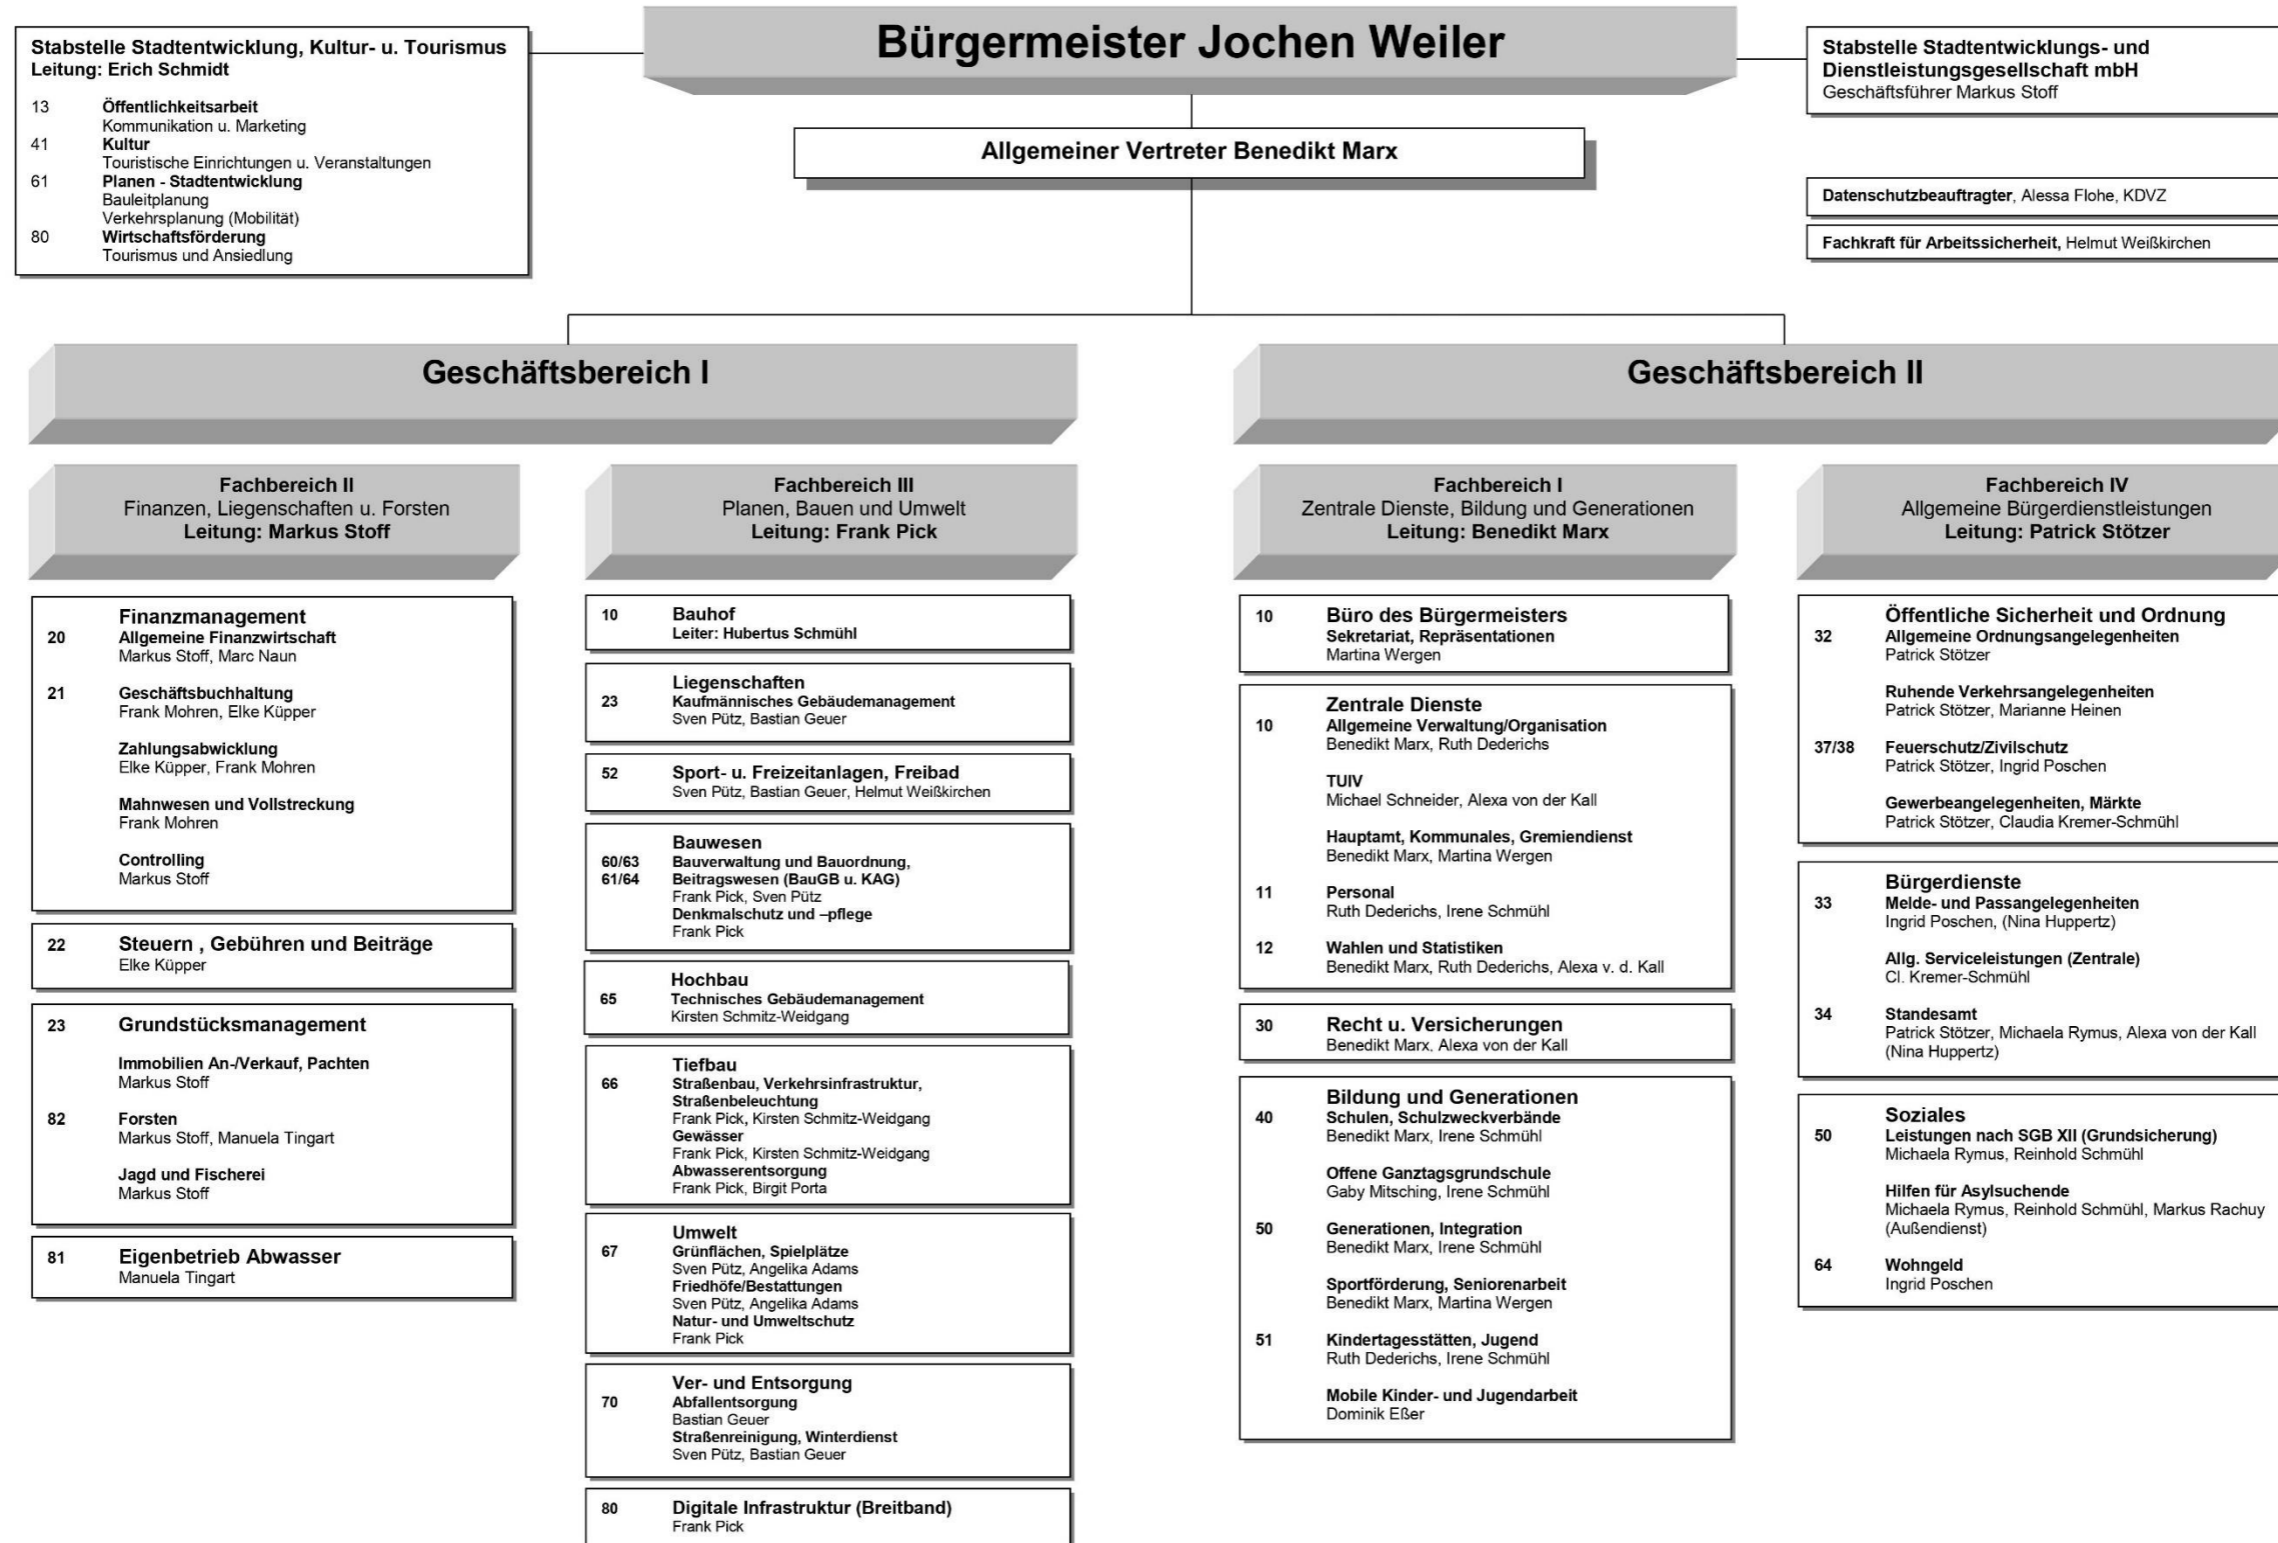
Bürgermeister Jochen Weiler

Stabstelle Stadtentwicklung, Kultur- u. Tourismus
Leitung: Erich Schmidt

13 Öffentlichkeitsarbeit
Kommunikation u. Marketing
41 Kultur
Touristische Einrichtungen u. Veranstaltungen
61 Planen - Stadtentwicklung
Bauleitplanung
Verkehrsplanung (Mobilität)
80 Wirtschaftsförderung
Tourismus und Ansiedlung

Stabstelle Stadtentwicklungs- und Dienstleistungsgesellschaft mbH
Geschäftsführer Markus Stoff

Allgemeiner Vertreter Benedikt Marx

Datenschutzbeauftragter, Alessa Flohe, KDVZ

Fachkraft für Arbeitssicherheit, Helmut Weißkirchen

Geschäftsbereich I

Geschäftsbereich II

Fachbereich II
Finanzen, Liegenschaften u. Forsten
Leitung: Markus Stoff

Finanzmanagement
20 Allgemeine Finanzwirtschaft
Markus Stoff, Marc Naun

21 Geschäftsbuchhaltung
Frank Mohren, Elke Küpper

Zahlungsabwicklung
Elke Küpper, Frank Mohren

Mahnwesen und Vollstreckung
Frank Mohren

Controlling
Markus Stoff

22 Steuern , Gebühren und Beiträge
Elke Küpper

23 Grundstücksmanagement

Immobilien An-/Verkauf, Pachten
Markus Stoff

82 Forsten
Markus Stoff, Manuela Tingart

Jagd und Fischerei
Markus Stoff

81 Eigenbetrieb Abwasser
Manuela Tingart

Fachbereich III
Planen, Bauen und Umwelt
Leitung: Frank Pick

10 Bauhof
Leiter: Hubertus Schmühl

Liegenschaften
23 Kaufmännisches Gebäudemanagement
Sven Pütz, Bastian Geuer

52 Sport- u. Freizeitanlagen, Freibad
Sven Pütz, Bastian Geuer, Helmut Weißkirchen

Bauwesen
60/63 61/64 Bauverwaltung und Bauordnung, Beitragswesen (BauGB u. KAG)
Frank Pick, Sven Pütz
Denkmalschutz und –pflege
Frank Pick

Hochbau
65 Technisches Gebäudemanagement
Kirsten Schmitz-Weidgang

Tiefbau
66 Straßenbau, Verkehrsinfrastruktur, Straßenbeleuchtung
Frank Pick, Kirsten Schmitz-Weidgang
Gewässer
Frank Pick, Kirsten Schmitz-Weidgang
Abwasserentsorgung
Frank Pick, Birgit Porta

Umwelt
67 Grünflächen, Spielplätze
Sven Pütz, Angelika Adams
Friedhöfe/Bestattungen
Sven Pütz, Angelika Adams
Natur- und Umweltschutz
Frank Pick

Ver- und Entsorgung
70 Abfallentsorgung
Bastian Geuer
Straßenreinigung, Winterdienst
Sven Pütz, Bastian Geuer

80 Digitale Infrastruktur (Breitband)
Frank Pick

Fachbereich I
Zentrale Dienste, Bildung und Generationen
Leitung: Benedikt Marx

10 Büro des Bürgermeisters
Sekretariat, Repräsentationen
Martina Wergen

Zentrale Dienste
10 Allgemeine Verwaltung/Organisation
Benedikt Marx, Ruth Dederichs

TUIV
Michael Schneider, Alexa von der Kall

Hauptamt, Kommunales, Gremiendienst
Benedikt Marx, Martina Wergen

11 Personal
Ruth Dederichs, Irene Schmühl

12 Wahlen und Statistiken
Benedikt Marx, Ruth Dederichs, Alexa v. d. Kall

30 Recht u. Versicherungen
Benedikt Marx, Alexa von der Kall

Bildung und Generationen
40 Schulen, Schulzweckverbände
Benedikt Marx, Irene Schmühl

Offene Ganztagsgrundschule
Gaby Mitsching, Irene Schmühl

50 Generationen, Integration
Benedikt Marx, Irene Schmühl

Sportförderung, Seniorenarbeit
Benedikt Marx, Martina Wergen

51 Kindertagesstätten, Jugend
Ruth Dederichs, Irene Schmühl

Mobile Kinder- und Jugendarbeit
Dominik Eßer

Fachbereich IV
Allgemeine Bürgerdienstleistungen
Leitung: Patrick Stötzer

Öffentliche Sicherheit und Ordnung
32 Allgemeine Ordnungsangelegenheiten
Patrick Stötzer

Ruhende Verkehrsangelegenheiten
Patrick Stötzer, Marianne Heinen

37/38 Feuerschutz/Zivilschutz
Patrick Stötzer, Ingrid Poschen

Gewerbeangelegenheiten, Märkte
Patrick Stötzer, Claudia Kremer-Schmühl

Bürgerdienste
33 Melde- und Passangelegenheiten
Ingrid Poschen, (Nina Huppertz)

Allg. Serviceleistungen (Zentrale)
Cl. Kremer-Schmühl

34 Standesamt
Patrick Stötzer, Michaela Rymus, Alexa von der Kall (Nina Huppertz)

Soziales
50 Leistungen nach SGB XII (Grundsicherung)
Michaela Rymus, Reinhold Schmühl

Hilfen für Asylsuchende
Michaela Rymus, Reinhold Schmühl, Markus Rachuy (Außendienst)

64 Wohngeld
Ingrid Poschen